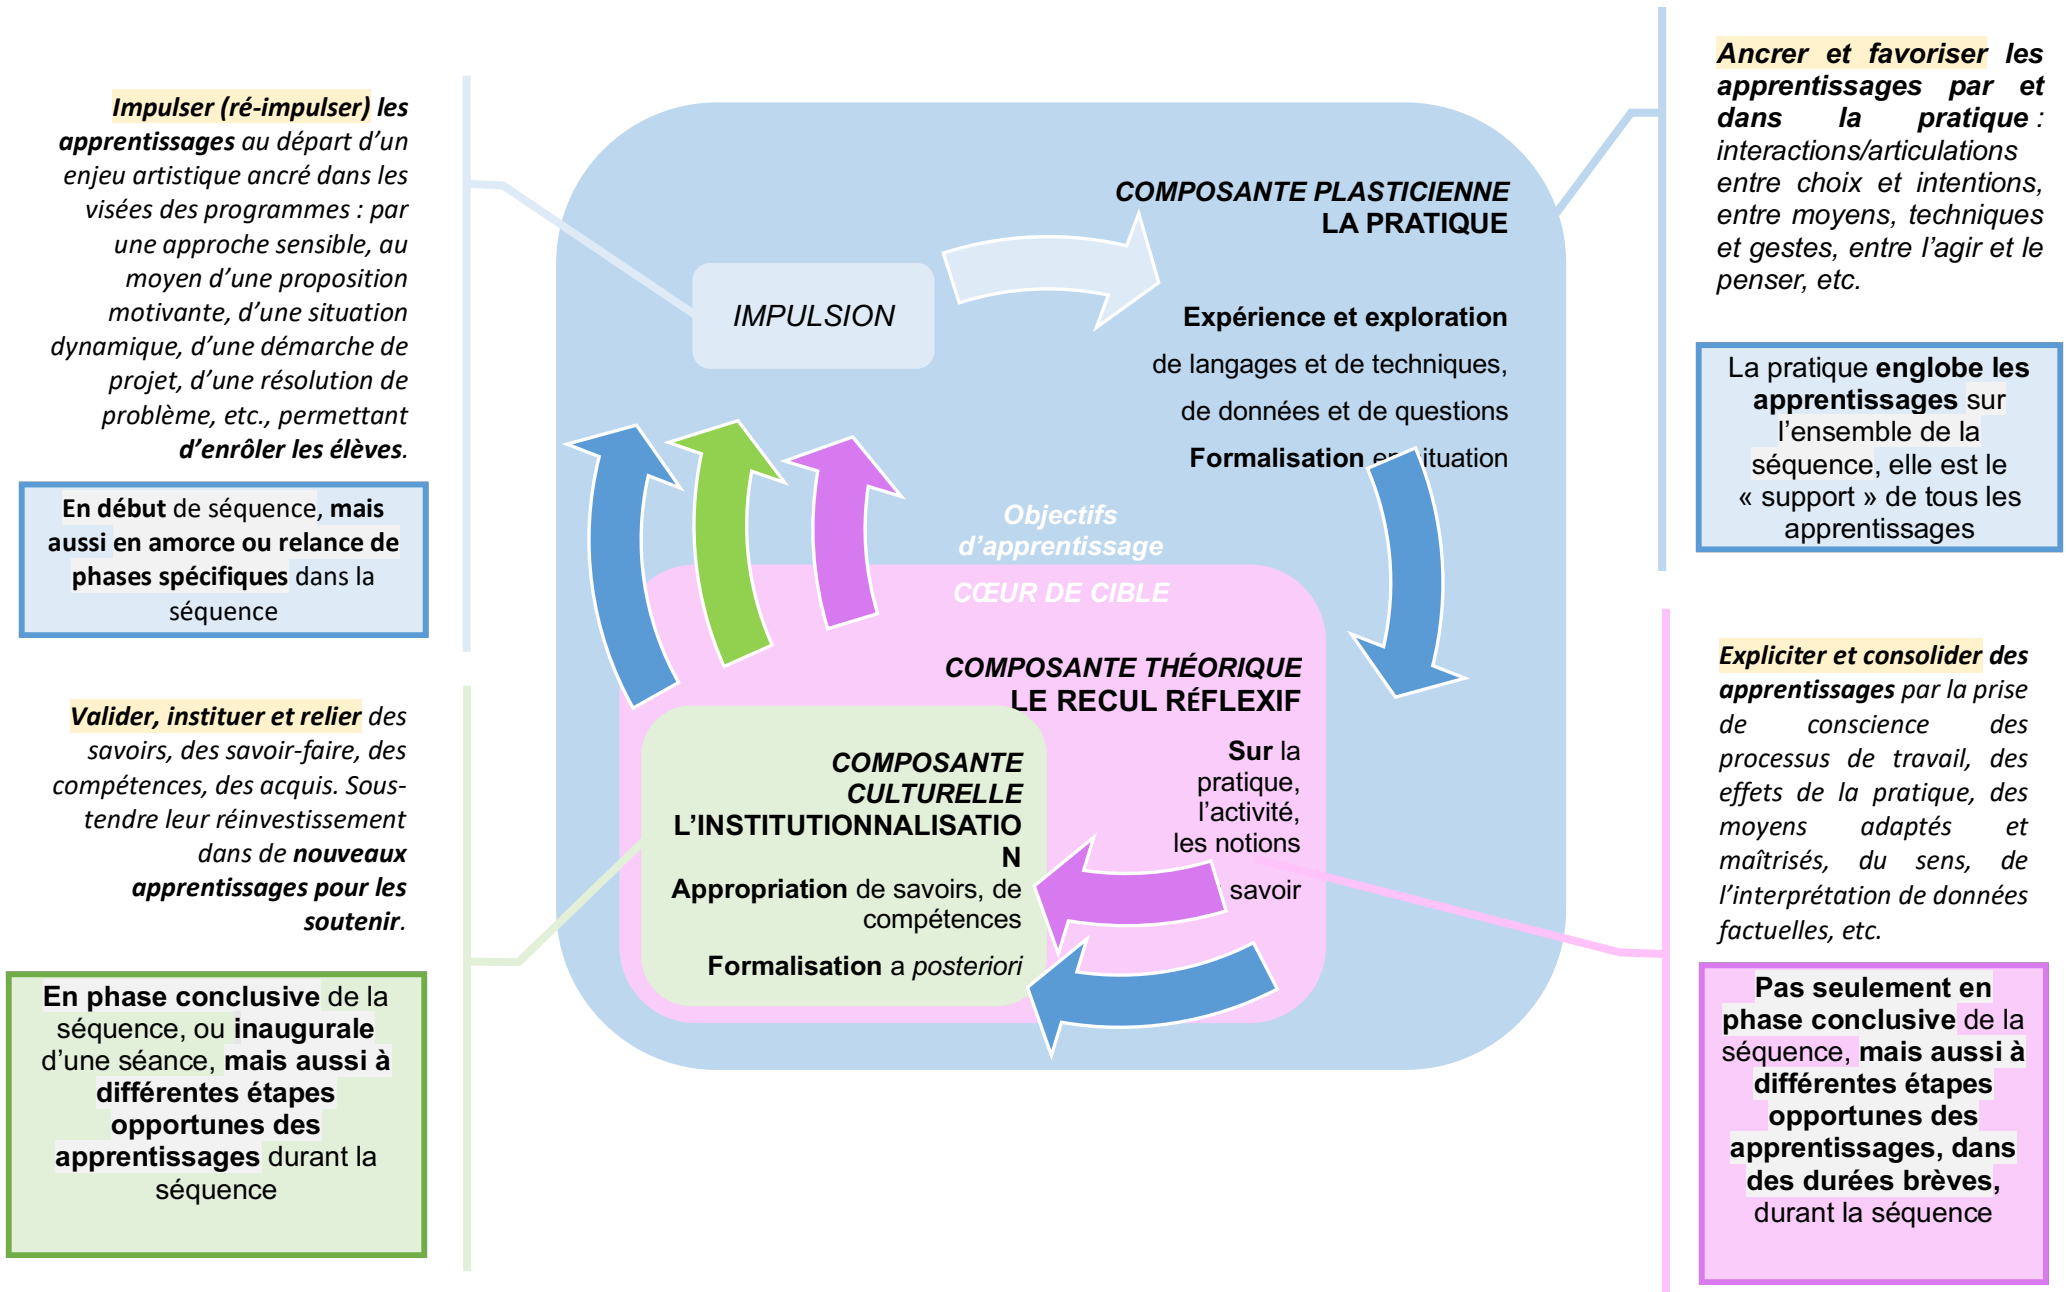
**Impulser (ré-impulser) les apprentissages** au départ d'un enjeu artistique ancré dans les visées des programmes : par une approche sensible, au moyen d'une proposition motivante, d'une situation dynamique, d'une démarche de projet, d'une résolution de problème, etc., permettant **d'enrôler les élèves**.

**En début** de séquence, **mais aussi en amorce ou relance de phases spécifiques** dans la séquence

**Valider, instituer et relier** des savoirs, des savoir-faire, des compétences, des acquis. Sous-tendre leur réinvestissement dans de **nouveaux apprentissages pour les soutenir**.

**En phase conclusive** de la séquence, ou **inaugurale** d'une séance, **mais aussi à différentes étapes opportunes des apprentissages** durant la séquence

IMPULSION

COMPOSANTE PLASTICIENNE
LA PRATIQUE

**Expérience et exploration**
de langages et de techniques,
de données et de questions
**Formalisation** en situation

Objectifs d'apprentissage
CŒUR DE CIBLE

COMPOSANTE THÉORIQUE
LE RECUL RéFLEXIF

**Sur** la pratique, l'activité, les notions
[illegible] savoir

COMPOSANTE CULTURELLE
L'INSTITUTIONNALISATION

**Appropriation** de savoirs, de compétences

**Formalisation** a *posteriori*

**Ancrer et favoriser les apprentissages par et dans la pratique** : interactions/articulations entre choix et intentions, entre moyens, techniques et gestes, entre l'agir et le penser, etc.

La pratique **englobe les apprentissages** sur l'ensemble de la séquence, elle est le « support » de tous les apprentissages

**Expliciter et consolider des apprentissages** par la prise de conscience des processus de travail, des effets de la pratique, des moyens adaptés et maîtrisés, du sens, de l'interprétation de données factuelles, etc.

**Pas seulement en phase conclusive** de la séquence, **mais aussi à différentes étapes opportunes des apprentissages, dans des durées brèves,** durant la séquence